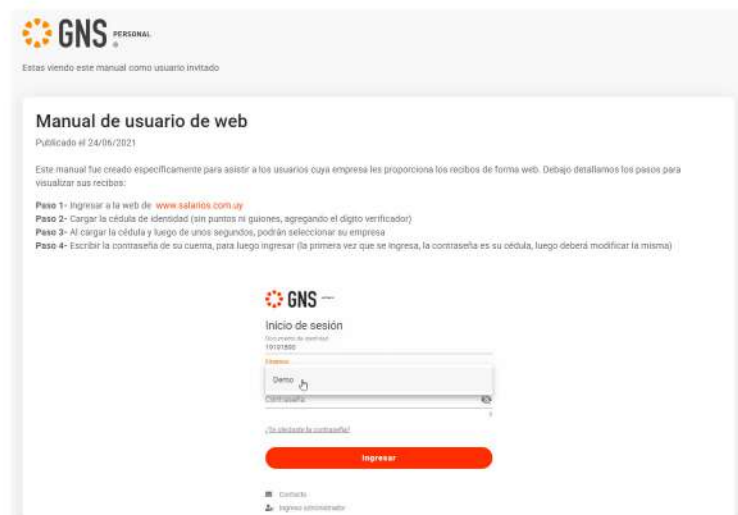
GNS PERSONAL

Estas viendo este manual como usuario invitado

Manual de usuario de web

Publicado el 24/06/2021

Este manual fue creado específicamente para asistir a los usuarios cuya empresa les proporciona los recibos de forma web. Debajo detallamos los pasos para visualizar sus recibos:

Paso 1- Ingresar a la web de www.salarios.com.uy
Paso 2- Cargar la cédula de identidad (sin puntos ni guiones, agregando el dígito verificador)
Paso 3- Al cargar la cédula y luego de unos segundos, podrán seleccionar su empresa
Paso 4- Escribir la contraseña de su cuenta, para luego ingresar (la primera vez que se ingresa, la contraseña es su cédula, luego deberá modificar la misma)

GNS

Inicio de sesión

Documento de identidad
19191890

Empresa

Demo

Contraseña

¿Te olvidaste la contraseña?

Ingresar

Contacto

Ingreso administrador